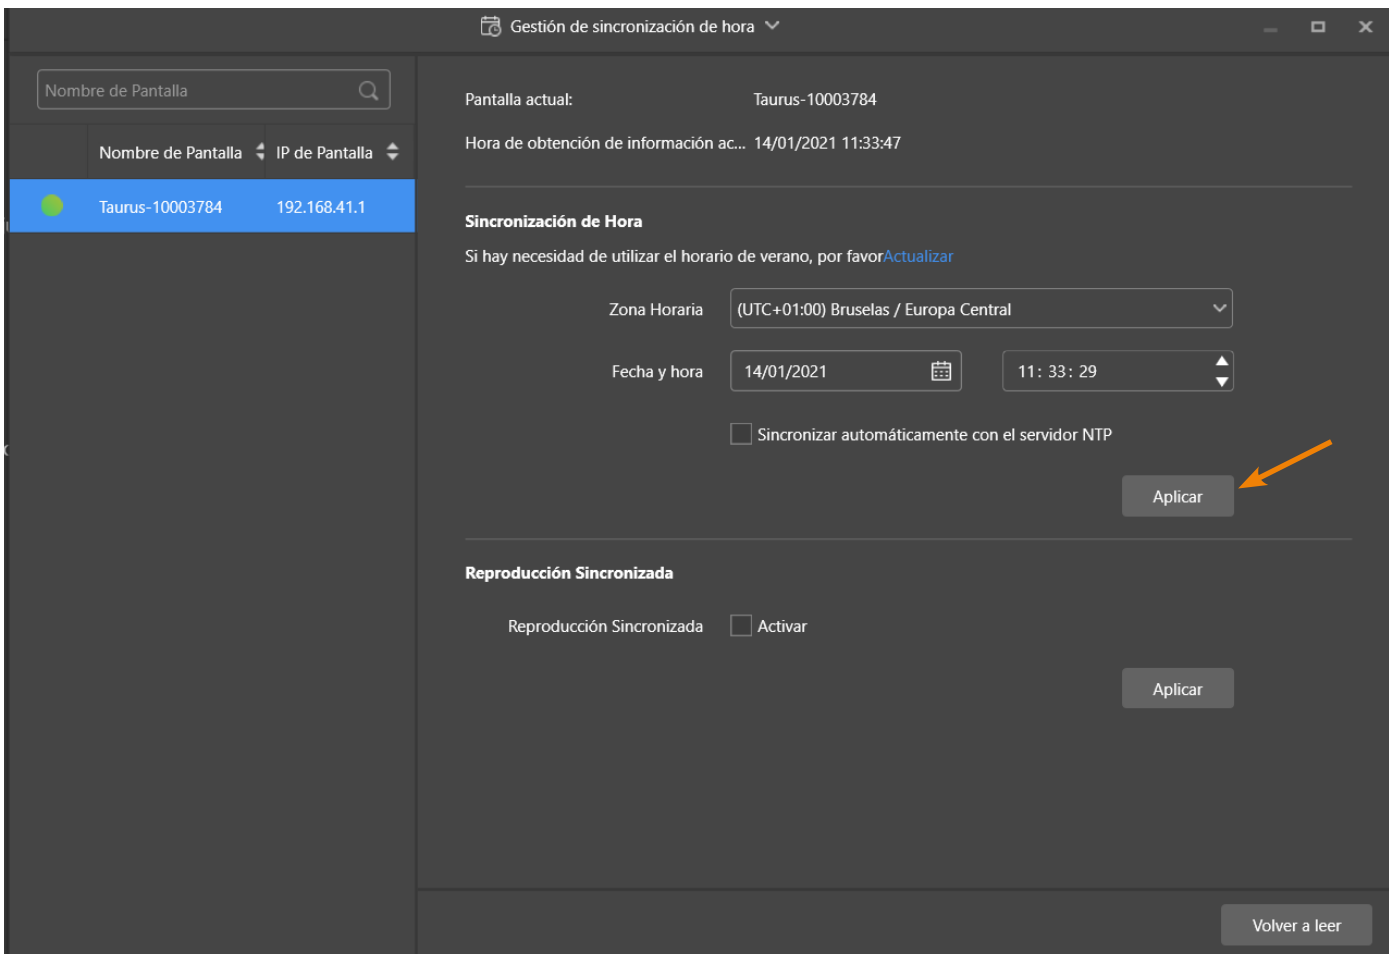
Gestión de sincronización de hora

Nombre de Pantalla

| | Nombre de Pantalla | IP de Pantalla |
|---|---|---|
| | Taurus-10003784 | 192.168.41.1 |

Pantalla actual: Taurus-10003784

Hora de obtención de información ac... 14/01/2021 11:33:47

Sincronización de Hora

Si hay necesidad de utilizar el horario de verano, por favorActualizar

Zona Horaria (UTC+01:00) Bruselas / Europa Central

Fecha y hora 14/01/2021 11: 33: 29

Sincronizar automáticamente con el servidor NTP

Aplicar

Reproducción Sincronizada

Reproducción Sincronizada Activar

Aplicar

Volver a leer